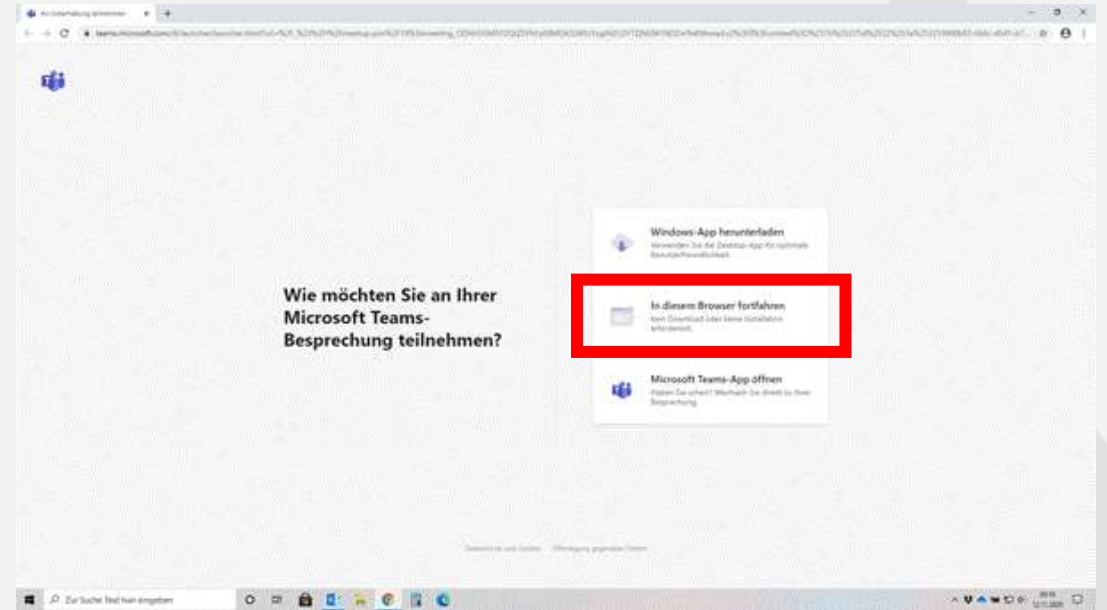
Wie möchten Sie an Ihrer Microsoft Teams-Besprechung teilnehmen?

Windows-App herunterladen
Verwenden Sie die Desktop-App für optimale Benutzerfreundlichkeit.

In diesem Browser fortfahren
Kein Download oder keine Installation erforderlich.

Microsoft Teams-App öffnen
Haben Sie sie schon? Wechseln Sie direkt zu Ihrer Besprechung.

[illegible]

Zur Suche Text hier eingeben